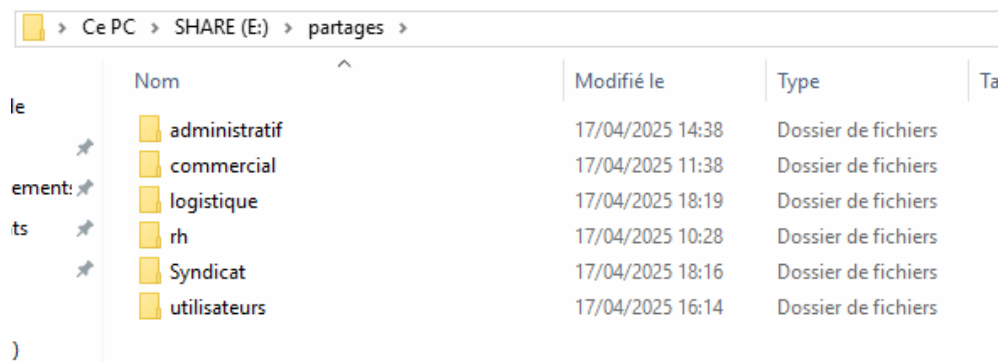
> Ce PC > SHARE (E:) > partages >

le
ements
its
)

| Nom | Modifié le | Type | Ta |
|---|---|---|---|
| administratif | 17/04/2025 14:38 | Dossier de fichiers | |
| commercial | 17/04/2025 11:38 | Dossier de fichiers | |
| logistique | 17/04/2025 18:19 | Dossier de fichiers | |
| rh | 17/04/2025 10:28 | Dossier de fichiers | |
| Syndicat | 17/04/2025 18:16 | Dossier de fichiers | |
| utilisateurs | 17/04/2025 16:14 | Dossier de fichiers | |